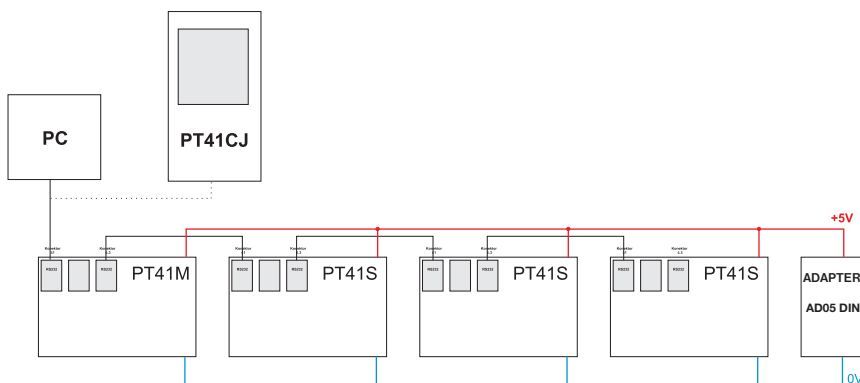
PC

PT41CJ

+5V

Konektor
L1

Konektor
L2

RS232

RS232

PT41M

Konektor
L1

Konektor
L2

RS232

RS232

PT41S

Konektor
L1

Konektor
L2

RS232

RS232

PT41S

Konektor
L1

Konektor
L2

RS232

RS232

PT41S

ADAPTER

AD05 DIN

0V